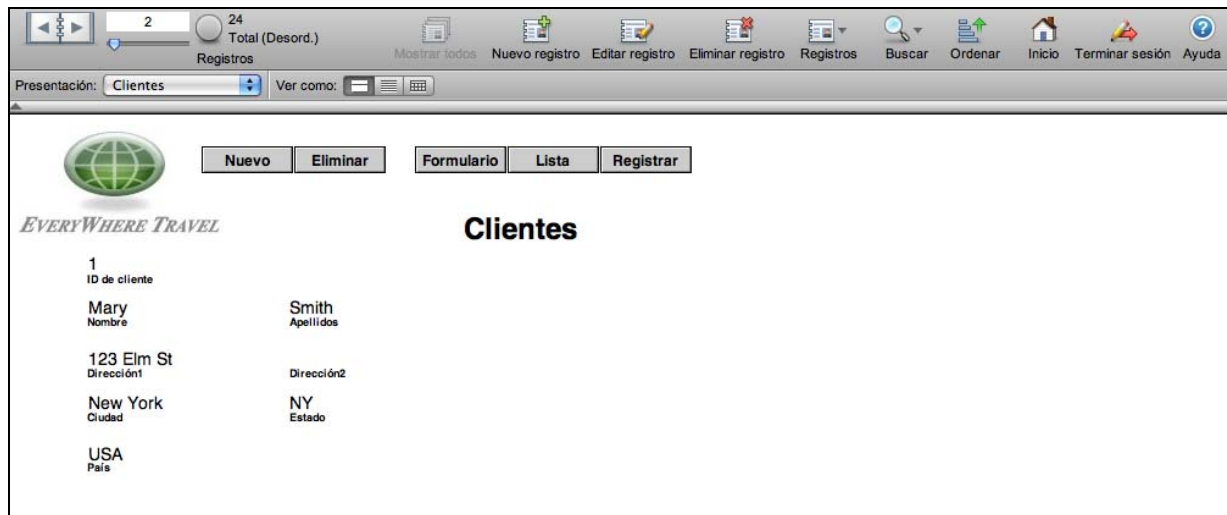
2
24
Total (Desord.)
Registros
Mostrar todos
Nuevo registro
Editar registro
Eliminar registro
Registros
Buscar
Ordenar
Inicio
Terminar sesión
Ayuda

Presentación: Clientes
Ver como:

Nuevo
Eliminar
Formulario
Lista
Registrar

EVERYWHERE TRAVEL

Clientes

1
ID de cliente

Mary
Nombre

Smith
Apellidos

123 Elm St
Dirección1

Dirección2

New York
Ciudad

NY
Estado

USA
País